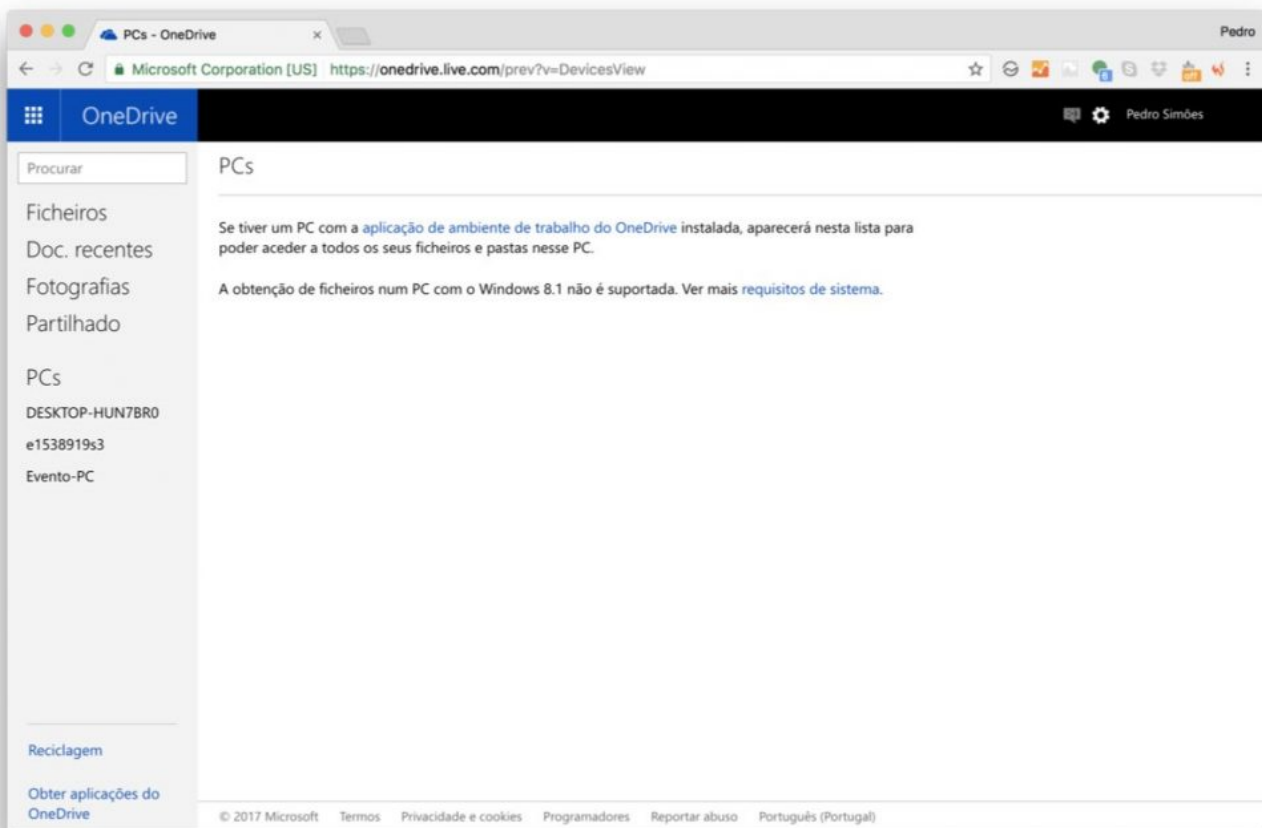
PCs - OneDrive

Pedro

Microsoft Corporation [US] https://onedrive.live.com/prev?v=DevicesView

OneDrive

Pedro Simões

Procurar

Ficheiros
Doc. recentes
Fotografias
Partilhado

PCs
DESKTOP-HUN7BR0
e1538919s3
Evento-PC

Reciclagem

Obter aplicações do OneDrive

PCs

Se tiver um PC com a aplicação de ambiente de trabalho do OneDrive instalada, aparecerá nesta lista para poder aceder a todos os seus ficheiros e pastas nesse PC.

A obtenção de ficheiros num PC com o Windows 8.1 não é suportada. Ver mais requisitos de sistema.

© 2017 Microsoft Termos Privacidade e cookies Programadores Reportar abuso Português (Portugal)